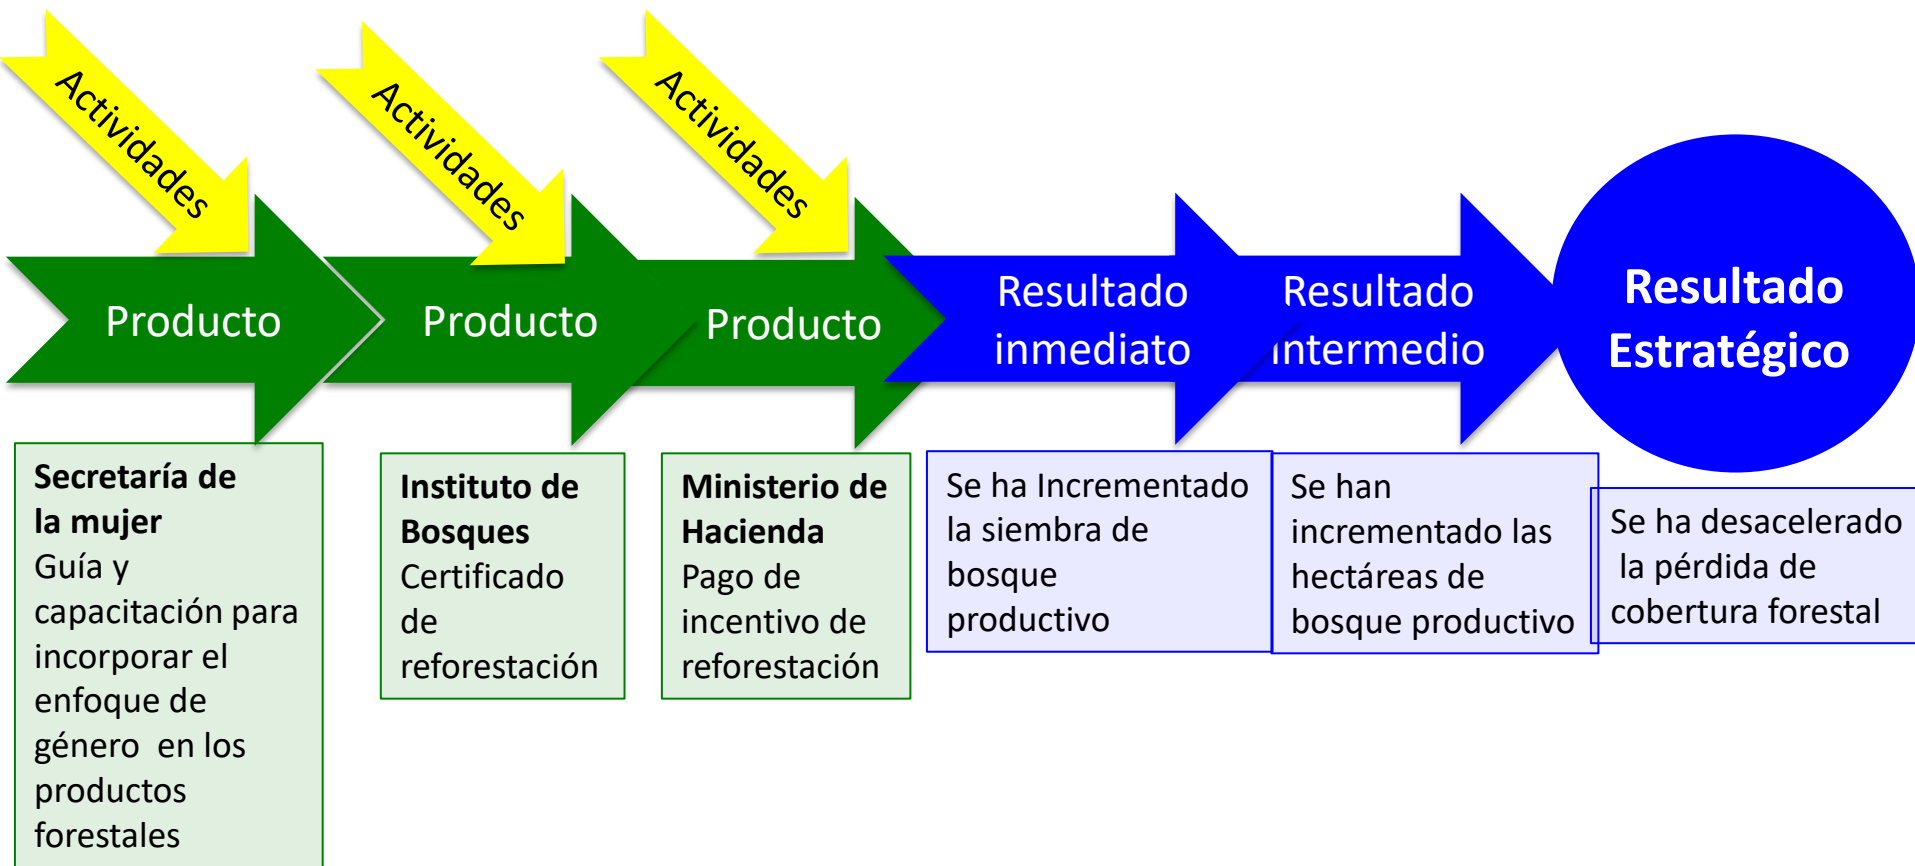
Actividades

Actividades

Actividades

Producto

Producto

Producto

Resultado inmediato

Resultado intermedio

Resultado Estratégico

**Secretaría de la mujer**
Guía y capacitación para incorporar el enfoque de género en los productos forestales

**Instituto de Bosques**
Certificado de reforestación

**Ministerio de Hacienda**
Pago de incentivo de reforestación

Se ha Incrementado la siembra de bosque productivo

Se han incrementado las hectáreas de bosque productivo

Se ha desacelerado la pérdida de cobertura forestal